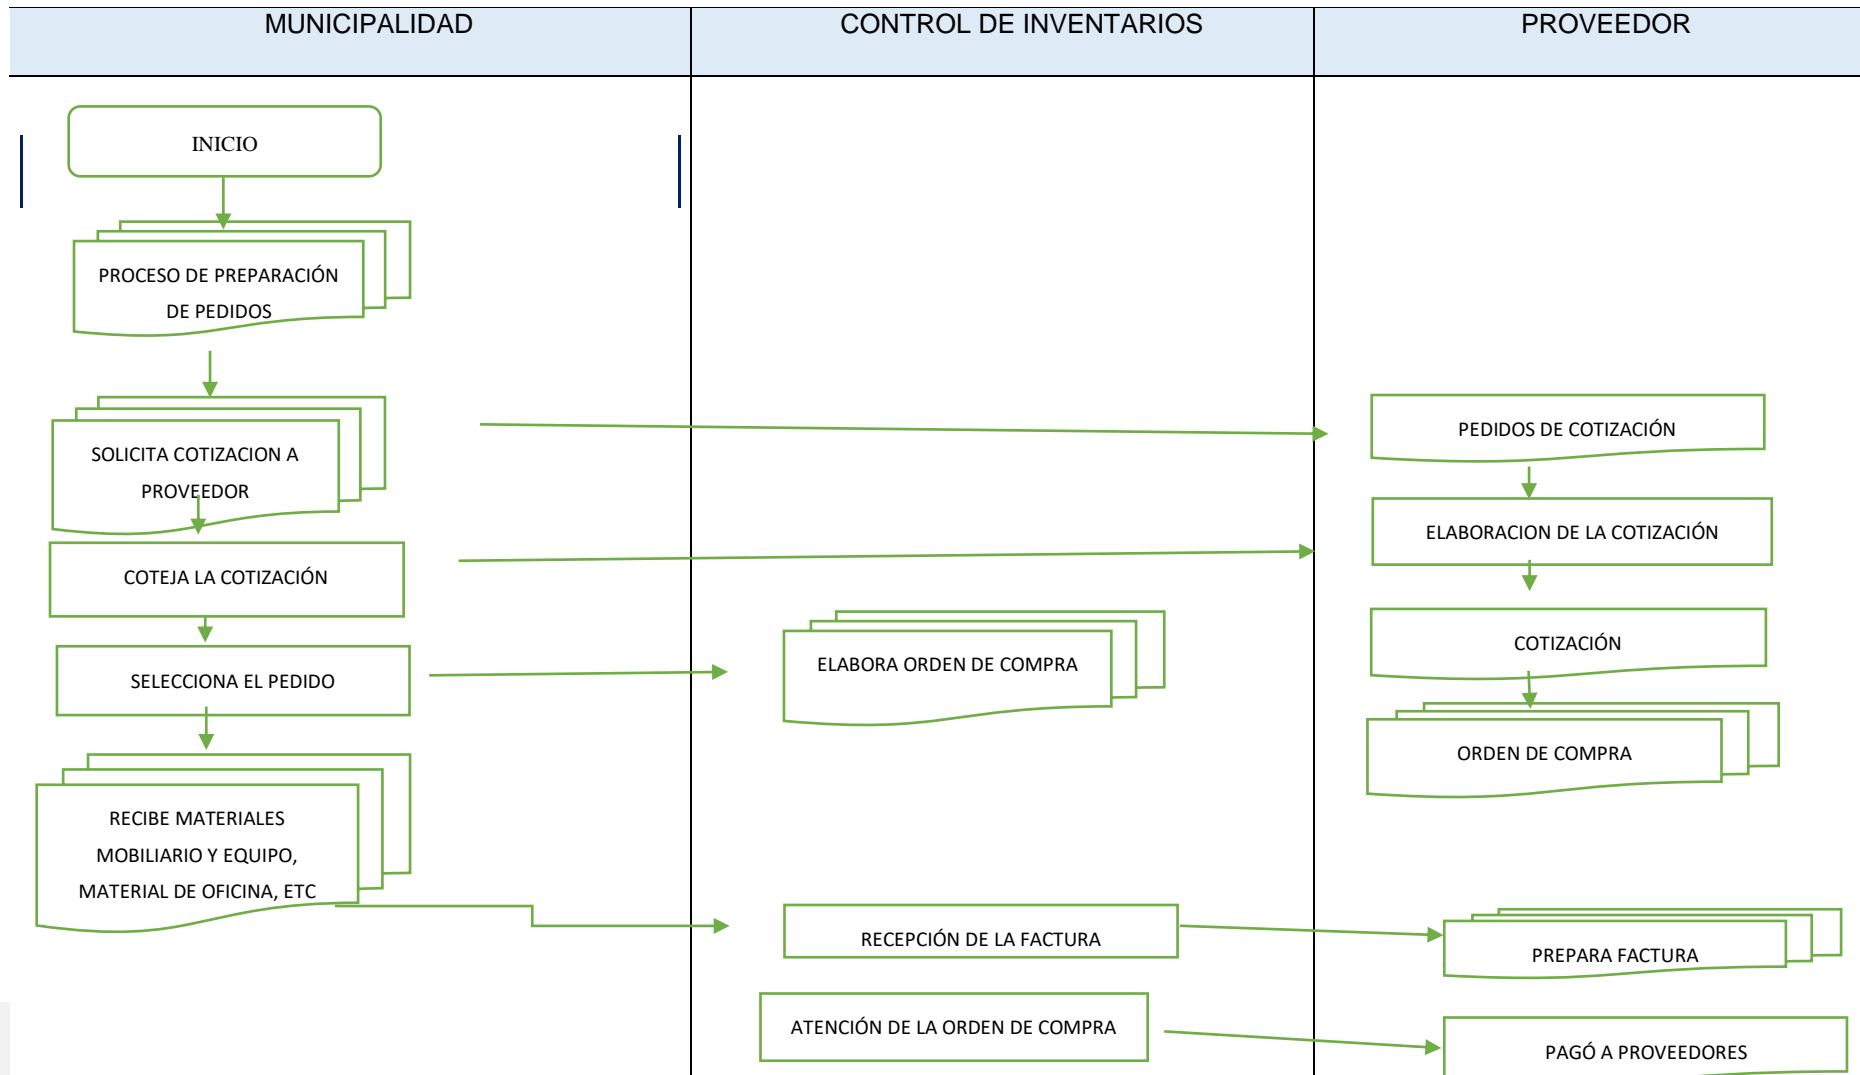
| MUNICIPALIDAD | CONTROL DE INVENTARIOS | PROVEEDOR |
|---|---|---|

INICIO

PROCESO DE PREPARACIÓN DE PEDIDOS

SOLICITA COTIZACION A PROVEEDOR

COTEJA LA COTIZACIÓN

SELECCIONA EL PEDIDO

RECIBE MATERIALES MOBILIARIO Y EQUIPO, MATERIAL DE OFICINA, ETC

ELABORA ORDEN DE COMPRA

RECEPCIÓN DE LA FACTURA

ATENCIÓN DE LA ORDEN DE COMPRA

PEDIDOS DE COTIZACIÓN

ELABORACION DE LA COTIZACIÓN

COTIZACIÓN

ORDEN DE COMPRA

PREPARA FACTURA

PAGÓ A PROVEEDORES